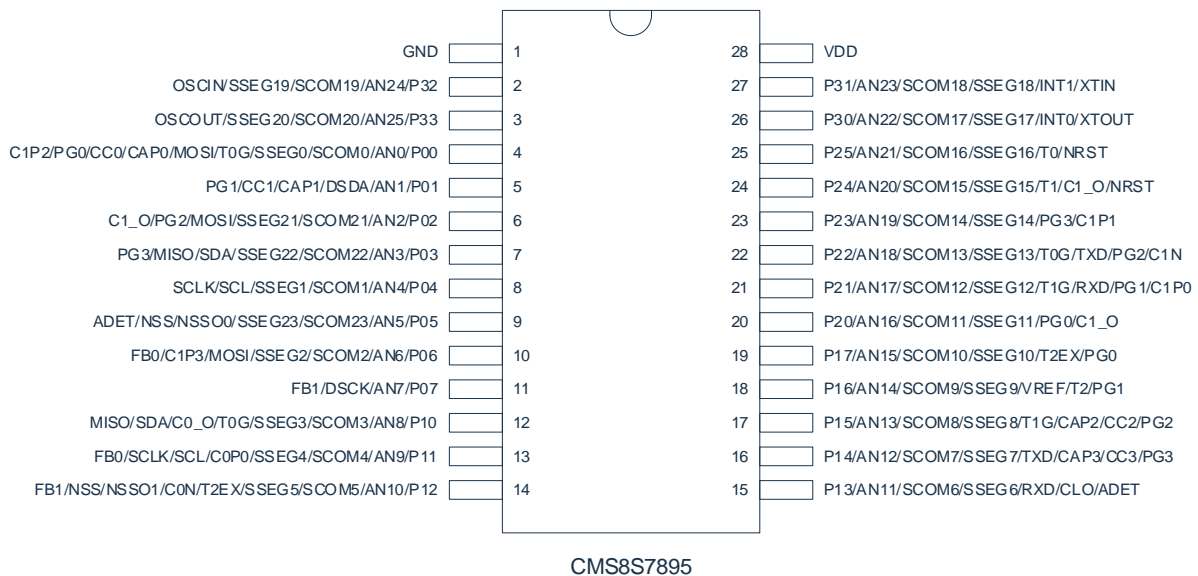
GND 1
OSCIN/SSEG19/SCOM19/AN24/P32 2
OSCOUT/SSEG20/SCOM20/AN25/P33 3
C1P2/PG0/CC0/CAP0/MOSI/T0G/SSEG0/SCOM0/AN0/P00 4
PG1/CC1/CAP1/DSDA/AN1/P01 5
C1_O/PG2/MOSI/SSEG21/SCOM21/AN2/P02 6
PG3/MISO/SDA/SSEG22/SCOM22/AN3/P03 7
SCLK/SCL/SSEG1/SCOM1/AN4/P04 8
ADET/NSS/NSSO0/SSEG23/SCOM23/AN5/P05 9
FB0/C1P3/MOSI/SSEG2/SCOM2/AN6/P06 10
FB1/DSCK/AN7/P07 11
MISO/SDA/C0_O/T0G/SSEG3/SCOM3/AN8/P10 12
FB0/SCLK/SCL/C0P0/SSEG4/SCOM4/AN9/P11 13
FB1/NSS/NSSO1/C0N/T2EX/SSEG5/SCOM5/AN10/P12 14

28 VDD
27 P31/AN23/SCOM18/SSEG18/INT1/XTIN
26 P30/AN22/SCOM17/SSEG17/INT0/XTOUT
25 P25/AN21/SCOM16/SSEG16/T0/NRST
24 P24/AN20/SCOM15/SSEG15/T1/C1_O/NRST
23 P23/AN19/SCOM14/SSEG14/PG3/C1P1
22 P22/AN18/SCOM13/SSEG13/T0G/TXD/PG2/C1N
21 P21/AN17/SCOM12/SSEG12/T1G/RXD/PG1/C1P0
20 P20/AN16/SCOM11/SSEG11/PG0/C1_O
19 P17/AN15/SCOM10/SSEG10/T2EX/PG0
18 P16/AN14/SCOM9/SSEG9/VREF/T2/PG1
17 P15/AN13/SCOM8/SSEG8/T1G/CAP2/CC2/PG2
16 P14/AN12/SCOM7/SSEG7/TXD/CAP3/CC3/PG3
15 P13/AN11/SCOM6/SSEG6/RXD/CLO/ADET

CMS8S7895